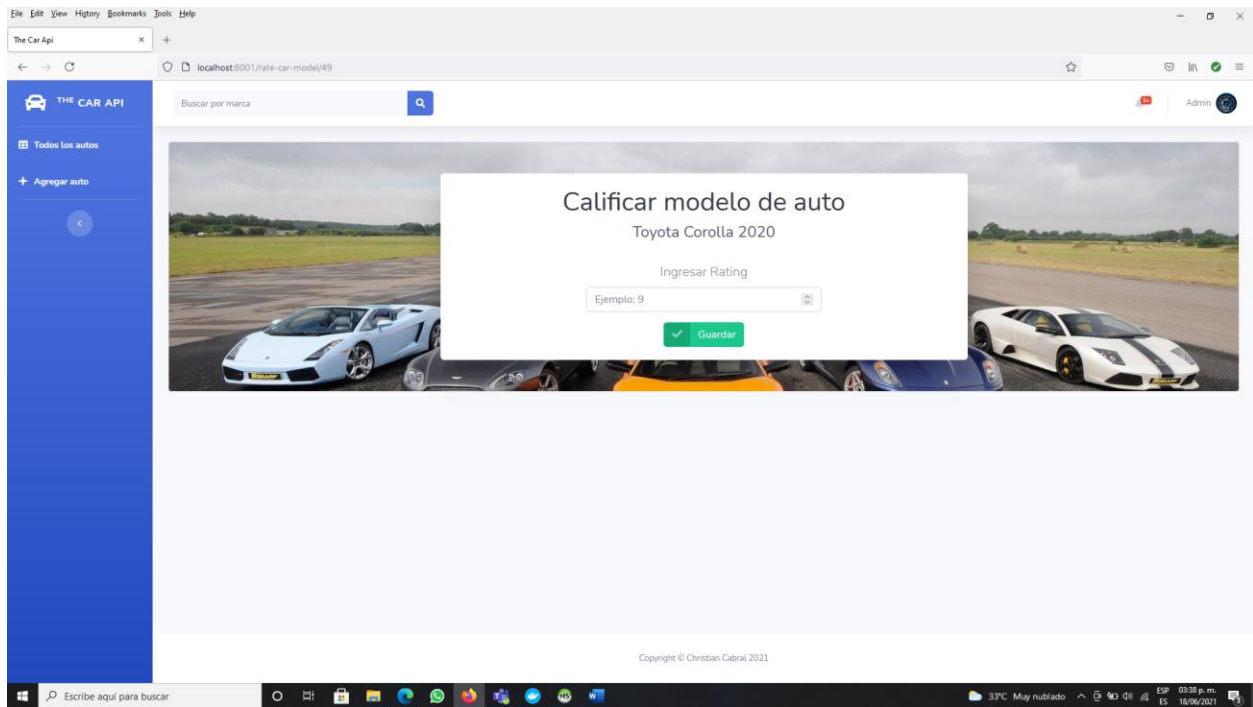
File Edit View History Bookmarks Tools Help

The Car Api

localhost:8001/rate-car-model/49

THE CAR API

Buscar por marca

Admin

Todos los autos

+ Agregar auto

Calificar modelo de auto

Toyota Corolla 2020

Ingresar Rating

Ejemplo: 9

Guardar

Copyright © Christian Cabral 2021

Escribe aquí para buscar

33°C Muy nublado

ESP ES

03:38 p. m. 18/06/2021